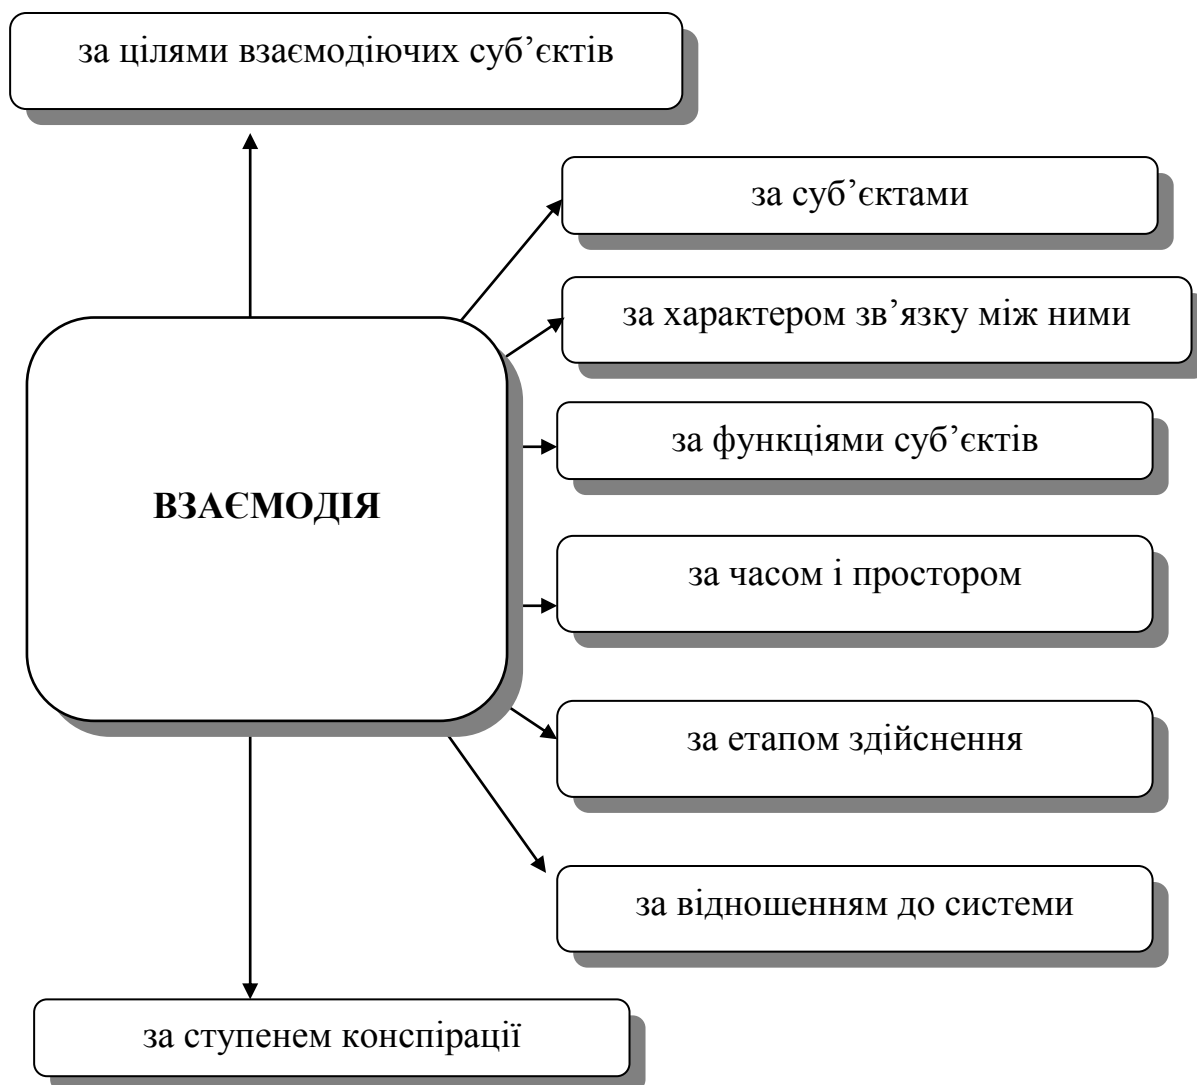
за цілями взаємодіючих суб’єктів

за суб’єктами

за характером зв’язку між ними

за функціями суб’єктів

ВЗАЄМОДІЯ

за часом і простором

за етапом здійснення

за відношенням до системи

за ступенем конспірації